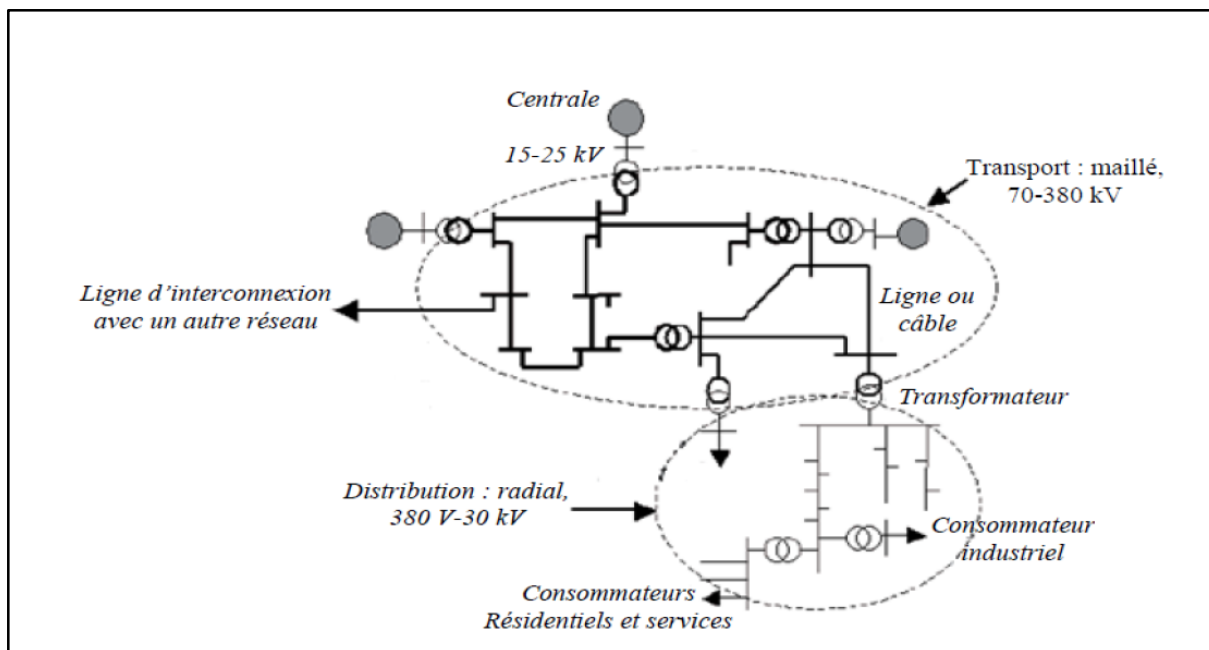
Centrale

15-25 kV

Transport : maillé, 70-380 kV

Ligne d'interconnexion avec un autre réseau

Ligne ou câble

Transformateur

Distribution : radial, 380 V-30 kV

Consommateur industriel

Consommateurs Résidentiels et services